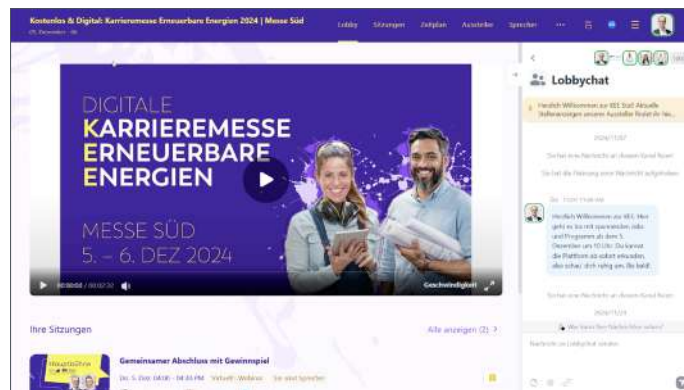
Kostenlos & Digital: Karrieremesse Erneuerbare Energien 2024 | Messe Süd
05. Dezember - 06.

Lobby Sitzungen Zeitplan Aussteller Sprecher ···

DIGITALE
KARRIEREMESSE
ERNEUERBARE
ENERGIEN

MESSE SÜD
5. – 6. DEZ 2024

00:00 / 00:02:32
Geschwindigkeit

Ihre Sitzungen
Alle anzeigen (2) >

Gemeinsamer Abschluss mit Gewinnspiel
Do. 5. Dez. 04:00 - 04:30 PM Virtuell - Webinar Sie sind Sprecher

Lobbychat

Herzlich Willkommen zur KEE Süd! Aktuelle Stellenanzeigen unserer Aussteller findet ihr hie...

2024/11/27

Sei der erste Nachricht in diesem Kanal Raum!

Sei Dir die Erfahrung einer Nachricht aufgehoben

Herzlich Willkommen zur KEE. Hier geht es los mit spannenden Jobs und Programm ab dem 5. Dezember um 10 Uhr. Du kannst die Plattform ab sofort erkunden, also schau dich ruhig um. Bis bald!

2024/11/27

Wer kann hier Nachrichten sehen?

Nachricht an Lobbychat senden